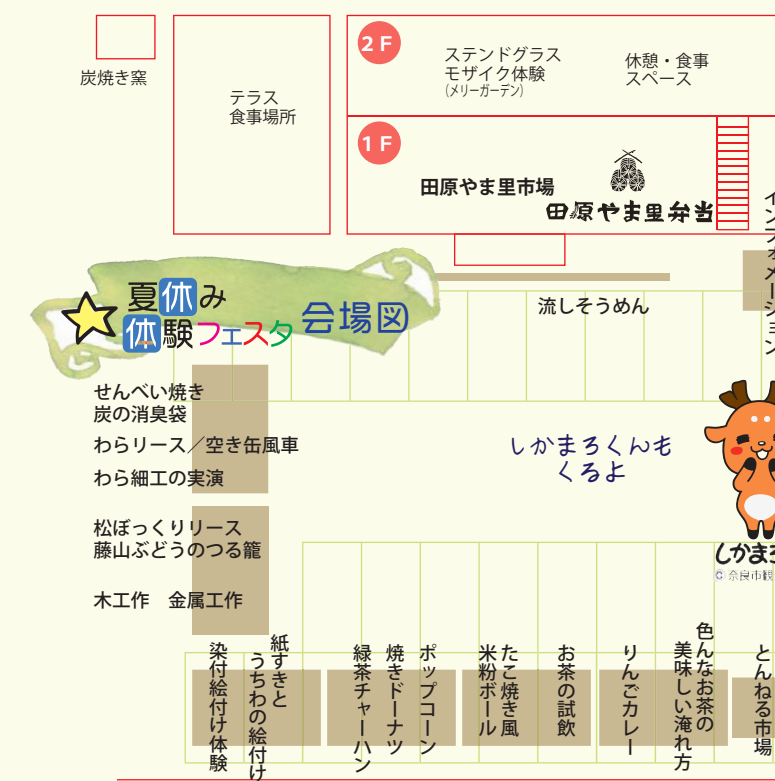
炭焼き窯

テラス
食事場所

2F
ステンドグラス
モザイク体験
(メリーガーデン)

休憩・食事
スペース

1F
田原やま里市場
田原やま里弁当

イ
ン
フ
ォ
メ
ー
シ
ョ
ン

夏休み
体験フェスタ 会場図

流しそうめん

せんべい焼き
炭の消臭袋

わらリース／空き缶風車

わら細工の実演

しかまろくんも
くるよ

松ぼっくりリース
藤山ぶどうのつる籠

しかまろ
© 奈良市観

木工作　金属工作

染付絵付け体験

紙すきと
うちわの絵付け

緑茶チャーハン

焼きドーナツ

ポップコーン

米粉ボール

たこ焼き風

お茶の試飲

りんごカレー

色んなお茶の
美味しい淹れ方

とんねる市場